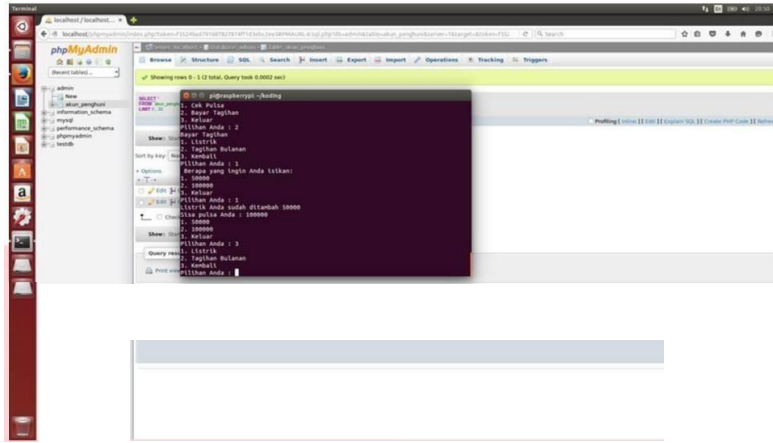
Terminal

localhost / localhost... ×

localhost/phpmyadmin/index.php?token=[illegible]

Search

phpMyAdmin

(Recent tables) ...

admin
New
akun_penghuni
information_schema
mysql
performance_schema
phpmyadmin
testdb

Browse Structure SQL Search Insert Export Import Operations Tracking Triggers

Showing rows 0 - 1 (2 total, Query took 0.0002 sec)

SELECT *
FROM akun_pengh
LIMIT 0, 30

Profiling [ Inline ] [ Edit ] [ Explain SQL ] [ Create PHP Code ] [ Refresh ]

Show:

Sort by key: None

+ Options

Edit

Edit

Check

Show:

Query results

Print view

pi@raspberrypi: ~/koding

1. Cek Pulsa
2. Bayar Tagihan
3. Keluar
Pilihan Anda : 2
Bayar Tagihan
1. Listrik
2. Tagihan Bulanan
3. Kembali
Pilihan Anda : 1
 Berapa yang ingin Anda isikan:
1. 50000
2. 100000
3. Keluar
Pilihan Anda : 1
Listrik Anda sudah ditambah 50000
Sisa pulsa Anda : 100000
1. 50000
2. 100000
3. Keluar
Pilihan Anda : 3
1. Listrik
2. Tagihan Bulanan
3. Kembali
Pilihan Anda :